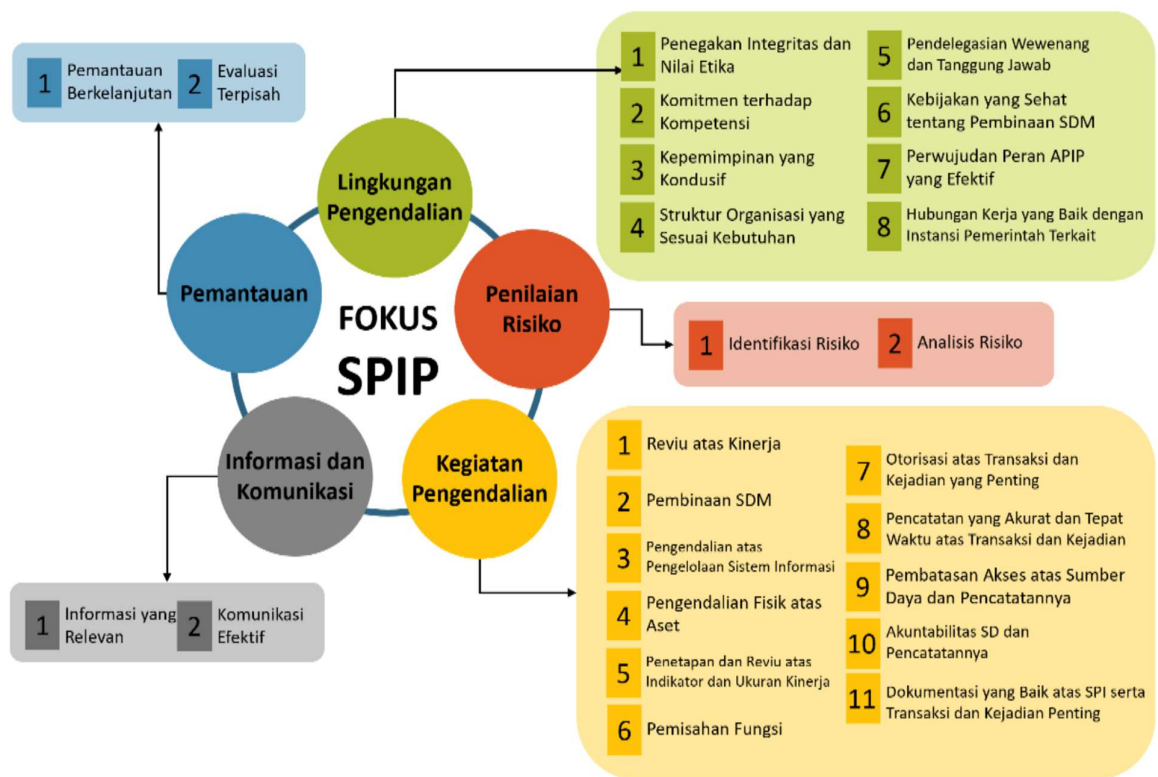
1 Pemantauan Berkelanjutan
2 Evaluasi Terpisah

FOKUS
SPIP

Lingkungan Pengendalian
Penilaian Risiko
Kegiatan Pengendalian
Informasi dan Komunikasi
Pemantauan

1 Penegakan Integritas dan Nilai Etika
2 Komitmen terhadap Kompetensi
3 Kepemimpinan yang Kondusif
4 Struktur Organisasi yang Sesuai Kebutuhan
5 Pendelegasian Wewenang dan Tanggung Jawab
6 Kebijakan yang Sehat tentang Pembinaan SDM
7 Perwujudan Peran APIP yang Efektif
8 Hubungan Kerja yang Baik dengan Instansi Pemerintah Terkait

1 Identifikasi Risiko
2 Analisis Risiko

1 Reviu atas Kinerja
2 Pembinaan SDM
3 Pengendalian atas Pengelolaan Sistem Informasi
4 Pengendalian Fisik atas Aset
5 Penetapan dan Reviu atas Indikator dan Ukuran Kinerja
6 Pemisahan Fungsi
7 Otorisasi atas Transaksi dan Kejadian yang Penting
8 Pencatatan yang Akurat dan Tepat Waktu atas Transaksi dan Kejadian
9 Pembatasan Akses atas Sumber Daya dan Pencatatannya
10 Akuntabilitas SD dan Pencatatannya
11 Dokumentasi yang Baik atas SPI serta Transaksi dan Kejadian Penting

1 Informasi yang Relevan
2 Komunikasi Efektif